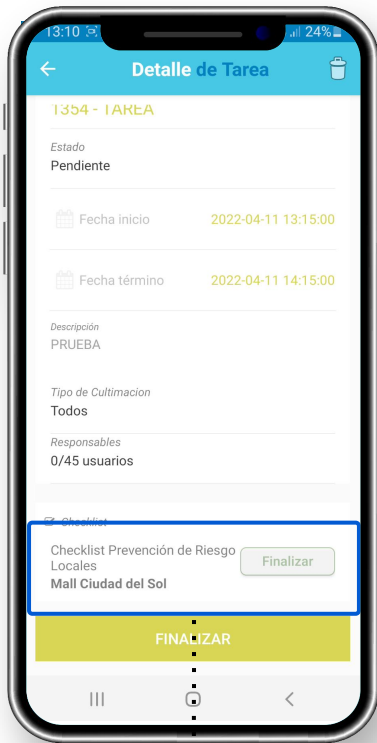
13:10 24%

Detalle de Tarea

1354 - TAREA

Estado
Pendiente

Fecha inicio 2022-04-11 13:15:00

Fecha término 2022-04-11 14:15:00

Descripción
PRUEBA

Tipo de Cultimacion
Todos

Responsables
0/45 usuarios

Checklist

Checklist Prevención de Riesgo Locales
Mall Ciudad del Sol

Finalizar

FINALIZAR